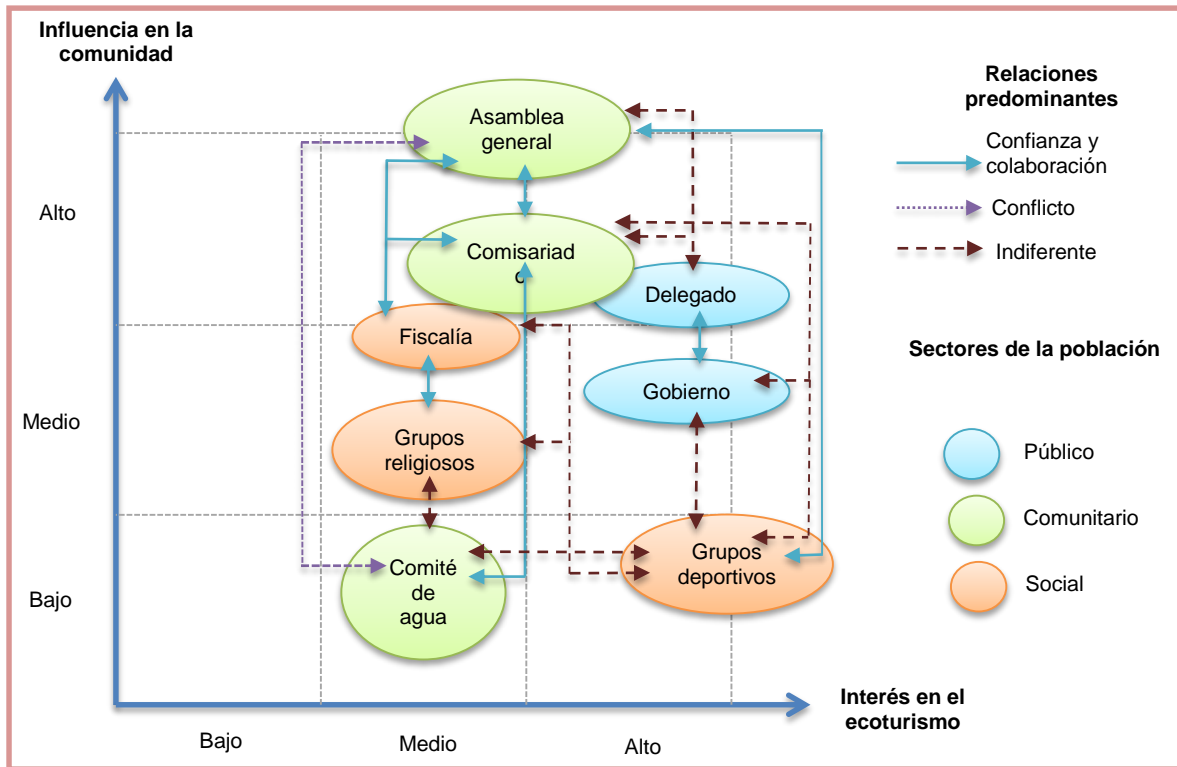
Influencia en la comunidad

Alto

Medio

Bajo

Asamblea general

Comisariado

Delegado

Fiscalía

Gobierno

Grupos religiosos

Comité de agua

Grupos deportivos

Interés en el ecoturismo

Bajo

Medio

Alto

Relaciones predominantes

Confianza y colaboración

Conflicto

Indiferente

Sectores de la población

Público

Comunitario

Social